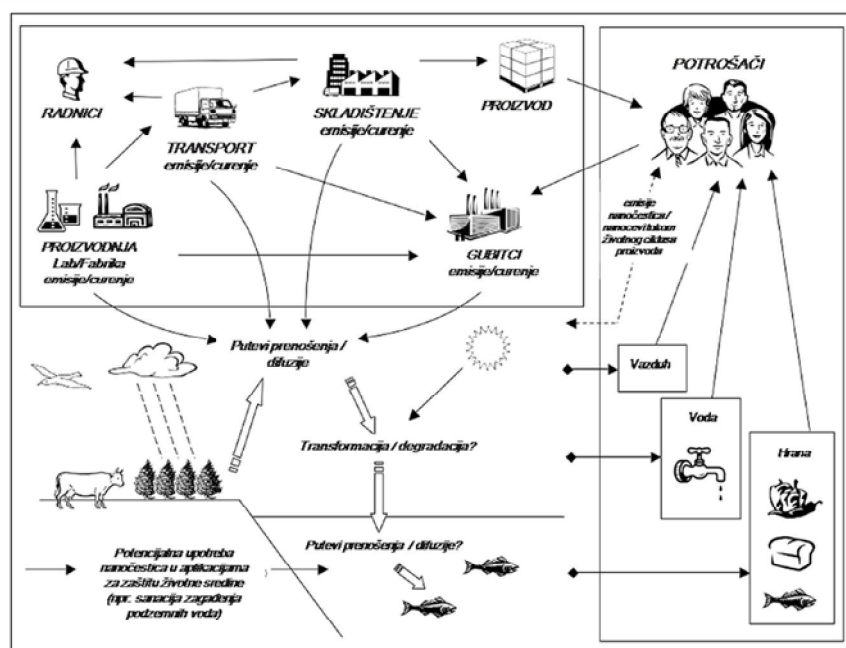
RADNICI

TRANSPORT
emisije/curenje

SKLADIŠTENJE
emisije/curenje

PROIZVOD

POTROŠAČI

PROIZVODNJA
Lab/Fabrika
emisije/curenje

GUBITCI
emisije/curenje

emisije nanočestica / nanocevi tokom životnog ciklusa proizvoda

Putevi prenošenja / difuzije

Vazduh

Voda

Hrana

Transformacija / degradacija?

Putevi prenošenja / difuzije?

Potencijalna upotreba nanočestica u aplikacijama za zaštitu životne sredine (npr. sanacija zagađenja podzemnih voda)